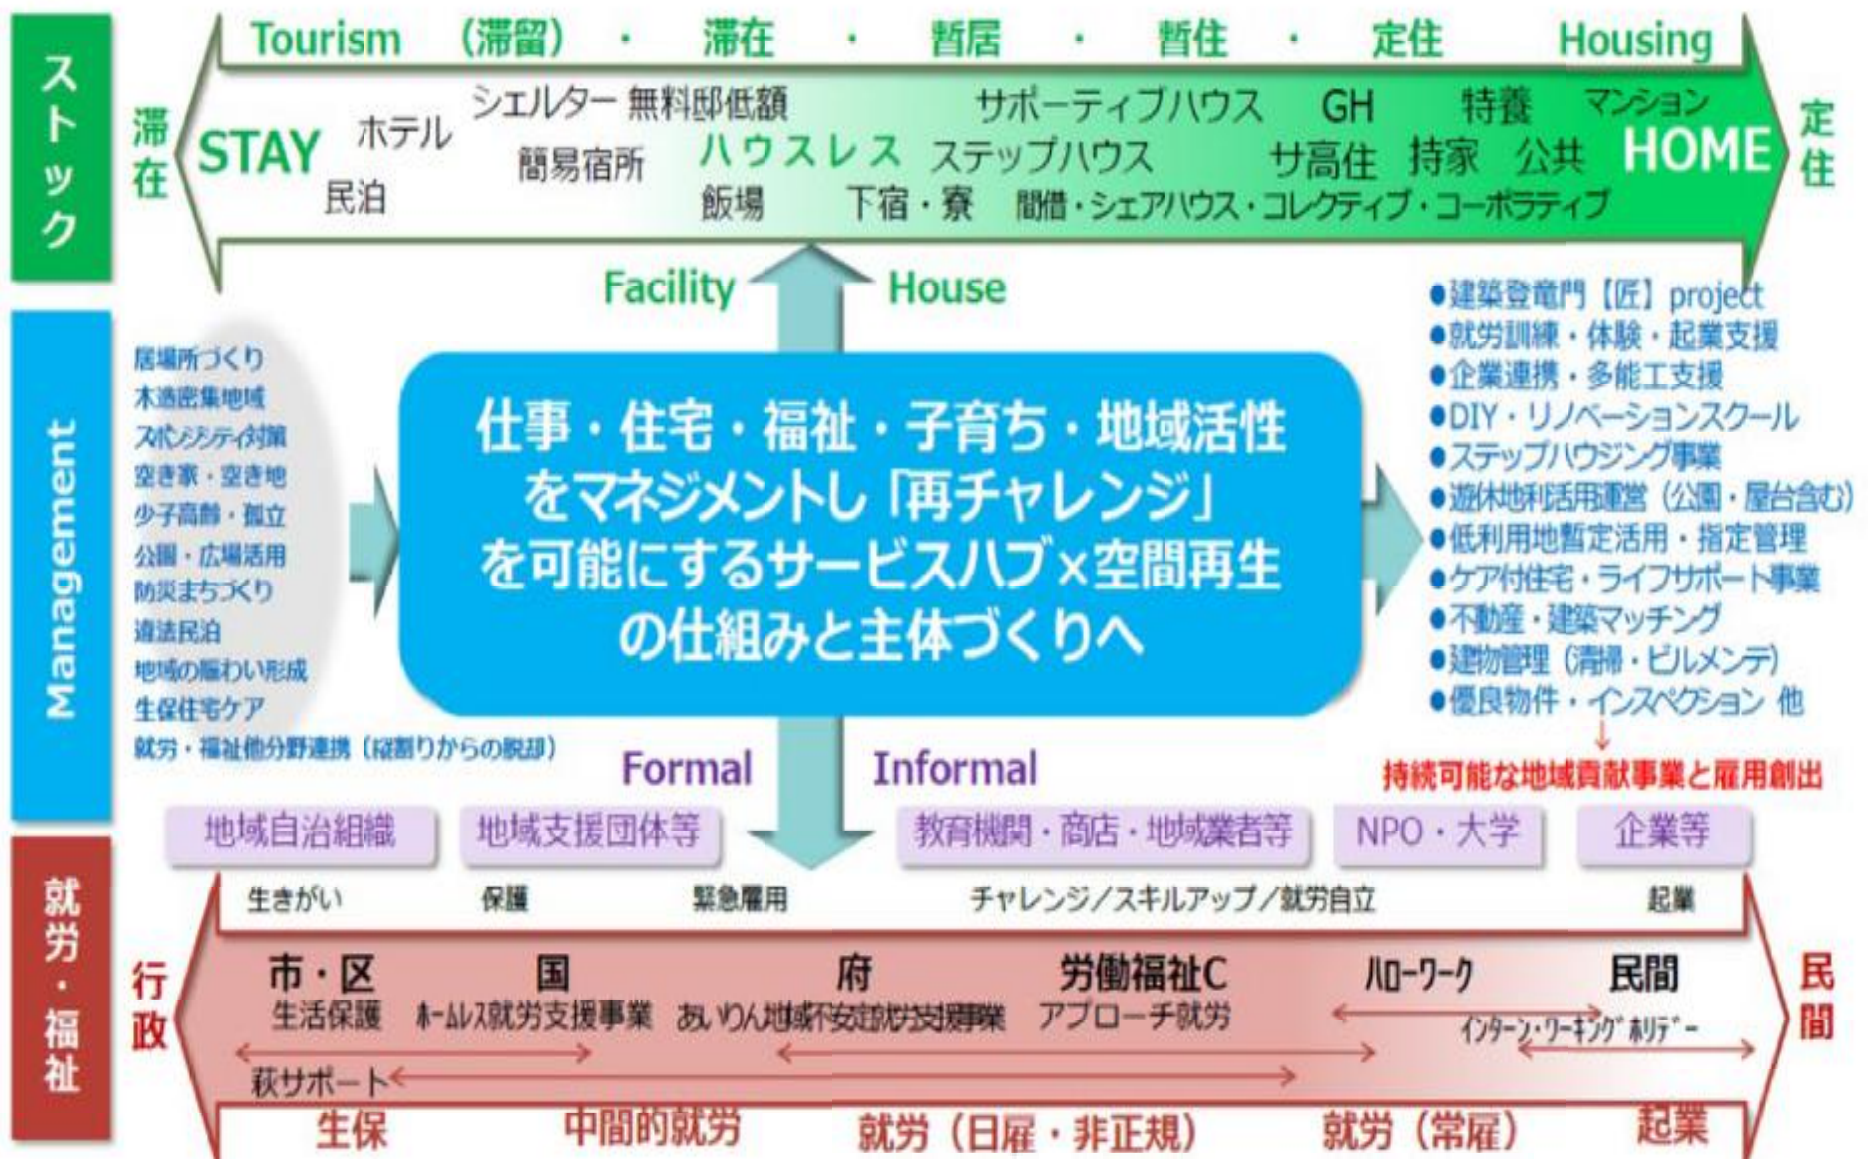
ストック

Tourism （滞留） ・ 滞在 ・ 暫居 ・ 暫住 ・ 定住 Housing

滞在 STAY ホテル 民泊 シェルター 無料邸低額 簡易宿所 ハウスレス 飯場 下宿・寮 サポーティブハウス ステップハウス 間借・シェアハウス・コレクティブ・コーポラティブ GH サ高住 特養 持家 公共 マンション HOME 定住

Facility House

Management

居場所づくり
木造密集地域
スポンジシティ対策
空き家・空き地
少子高齢・孤立
公園・広場活用
防災まちづくり
違法民泊
地域の賑わい形成
生保住宅ケア
就労・福祉他分野連携（縦割りからの脱却）

仕事・住宅・福祉・子育ち・地域活性をマネジメントし「再チャレンジ」を可能にするサービスハブ×空間再生の仕組みと主体づくりへ

●建築登竜門【匠】project
●就労訓練・体験・起業支援
●企業連携・多能工支援
●DIY・リノベーションスクール
●ステップハウジング事業
●遊休地利活用運営（公園・屋台含む）
●低利用地暫定活用・指定管理
●ケア付住宅・ライフサポート事業
●不動産・建築マッチング
●建物管理（清掃・ビルメンテ）
●優良物件・インスペクション 他

持続可能な地域貢献事業と雇用創出

Formal Informal

地域自治組織 地域支援団体等 教育機関・商店・地域業者等 NPO・大学 企業等

就労・福祉

生きがい 保護 緊急雇用 チャレンジ／スキルアップ／就労自立 起業

行政 市・区 生活保護 国 ホームレス就労支援事業 府 あいりん地域不安定就労者支援事業 労働福祉C アプローチ就労 ハローワーク 民間 インターン・ワーキングホリデー 民間

萩サポート

生保 中間的就労 就労（日雇・非正規） 就労（常雇） 起業